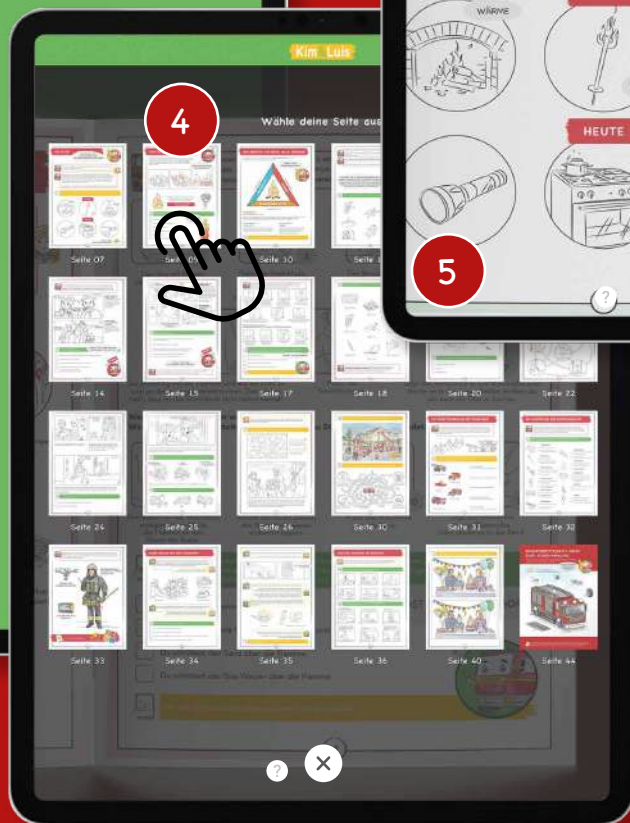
Kim Luis

4

Wähle deine Seite aus

WÄRME

HEUTE

5

?

Seite 07

Seite 10

Seite 14

Seite 15

Seite 17

Seite 18

Seite 20

Seite 22

Seite 24

Seite 25

Seite 26

Seite 30

Seite 31

Seite 32

Seite 33

Seite 34

Seite 35

Seite 36

Seite 40

Seite 44

?

×